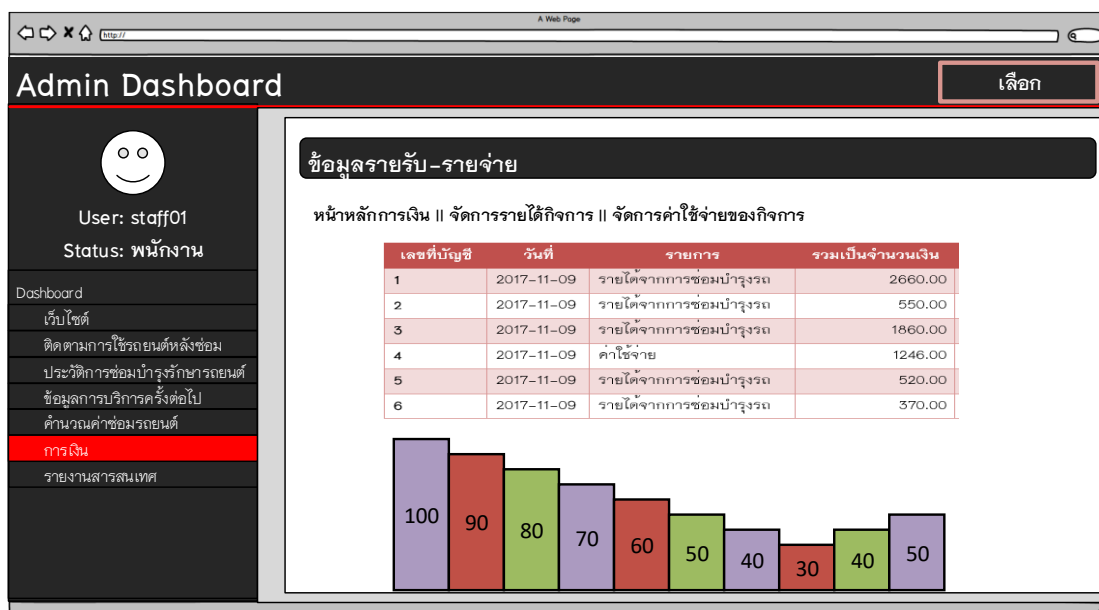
A Web Page

http://

Admin Dashboard

เลือก

User: staff01

Status: พนักงาน

Dashboard

เว็บไซต์

ติดตามการใช้รถยนต์หลังซ่อม

ประวัติการซ่อมบำรุงรักษารถยนต์

ข้อมูลการบริการครั้งต่อไป

คำนวณค่าซ่อมรถยนต์

การเงิน

รายงานสารสนเทศ

ข้อมูลรายรับ-รายจ่าย

หน้าหลักการเงิน || จัดการรายได้กิจการ || จัดการค่าใช้จ่ายของกิจการ

| เลขที่บัญชี | วันที่ | รายการ | รวมเป็นจำนวนเงิน |
|---|---|---|---|
| 1 | 2017-11-09 | รายได้จากการซ่อมบำรุงรถ | 2660.00 |
| 2 | 2017-11-09 | รายได้จากการซ่อมบำรุงรถ | 550.00 |
| 3 | 2017-11-09 | รายได้จากการซ่อมบำรุงรถ | 1860.00 |
| 4 | 2017-11-09 | ค่าใช้จ่าย | 1246.00 |
| 5 | 2017-11-09 | รายได้จากการซ่อมบำรุงรถ | 520.00 |
| 6 | 2017-11-09 | รายได้จากการซ่อมบำรุงรถ | 370.00 |

100 90 80 70 60 50 40 30 40 50